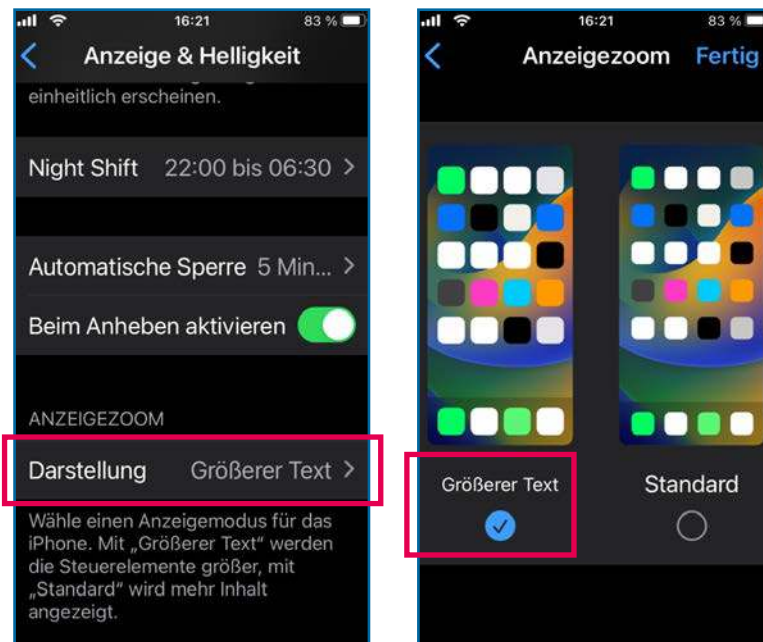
16:21 83 %

Anzeige & Helligkeit

einheitlich erscheinen.

Night Shift 22:00 bis 06:30

Automatische Sperre 5 Min...

Beim Anheben aktivieren

ANZEIGEZOOM

Darstellung Größerer Text

Wähle einen Anzeigemodus für das iPhone. Mit „Größerer Text“ werden die Steuerelemente größer, mit „Standard“ wird mehr Inhalt angezeigt.

16:21 83 %

Anzeigezoom Fertig

Größerer Text

Standard